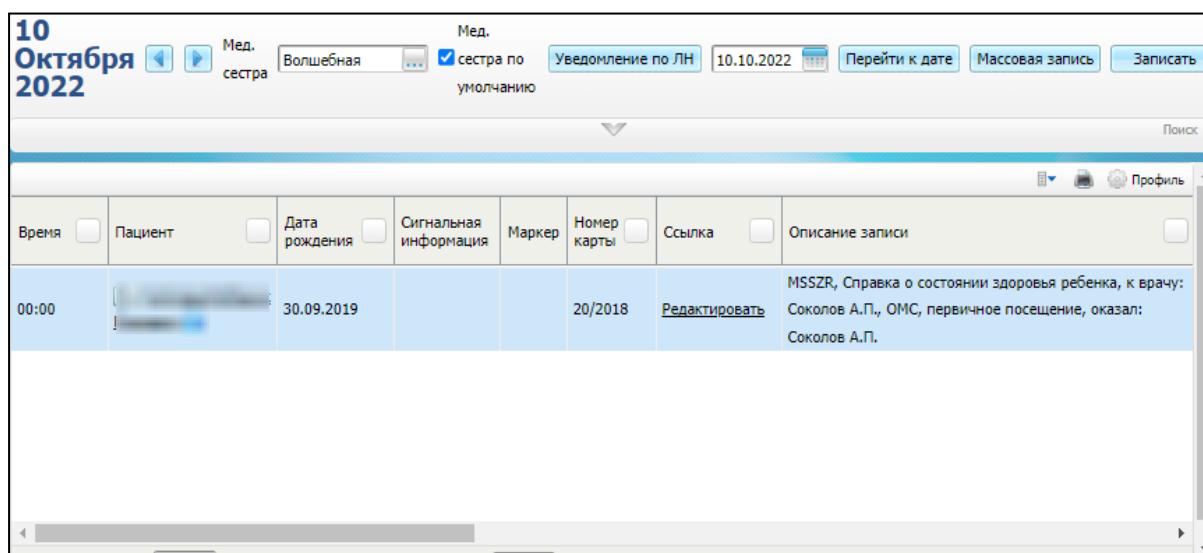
10 Октября 2022

Мед. сестра Волшебная ...

Мед. сестра по умолчанию

Уведомление по ЛН 10.10.2022 Перейти к дате Массовая запись Записать

Поиск

Профиль

| Время | Пациент | Дата рождения | Сигнальная информация | Маркер | Номер карты | Ссылка | Описание записи |
|---|---|---|---|---|---|---|---|
| 00:00 | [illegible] | 30.09.2019 | | | 20/2018 | Редактировать | MSSZR, Справка о состоянии здоровья ребенка, к врачу: Соколов А.П., ОМС, первичное посещение, оказал: Соколов А.П. |